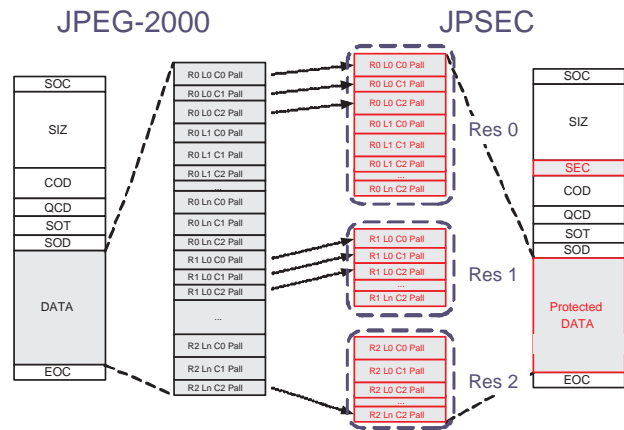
JPEG-2000

JPSEC

SOC
SIZ
COD
QCD
SOT
SOD
DATA
EOC

R0 L0 C0 Pall
R0 L0 C1 Pall
R0 L0 C2 Pall
R0 L1 C0 Pall
R0 L1 C1 Pall
R0 L1 C2 Pall
...
R0 Ln C0 Pall
R0 Ln C1 Pall
R0 Ln C2 Pall
R1 L0 C0 Pall
R1 L0 C1 Pall
R1 L0 C2 Pall
...
R2 Ln C0 Pall
R2 Ln C1 Pall
R2 Ln C2 Pall

R0 L0 C0 Pall
R0 L0 C1 Pall
R0 L0 C2 Pall
R0 L1 C0 Pall
R0 L1 C1 Pall
R0 L1 C2 Pall
...
R0 Ln C2 Pall
Res 0

R1 L0 C0 Pall
R1 L0 C1 Pall
R1 L0 C2 Pall
...
R1 Ln C2 Pall
Res 1

R2 Ln C0 Pall
R2 Ln C1 Pall
R2 Ln C2 Pall
...
R2 Ln C2 Pall
Res 2

SOC
SIZ
SEC
COD
QCD
SOT
SOD
Protected DATA
EOC